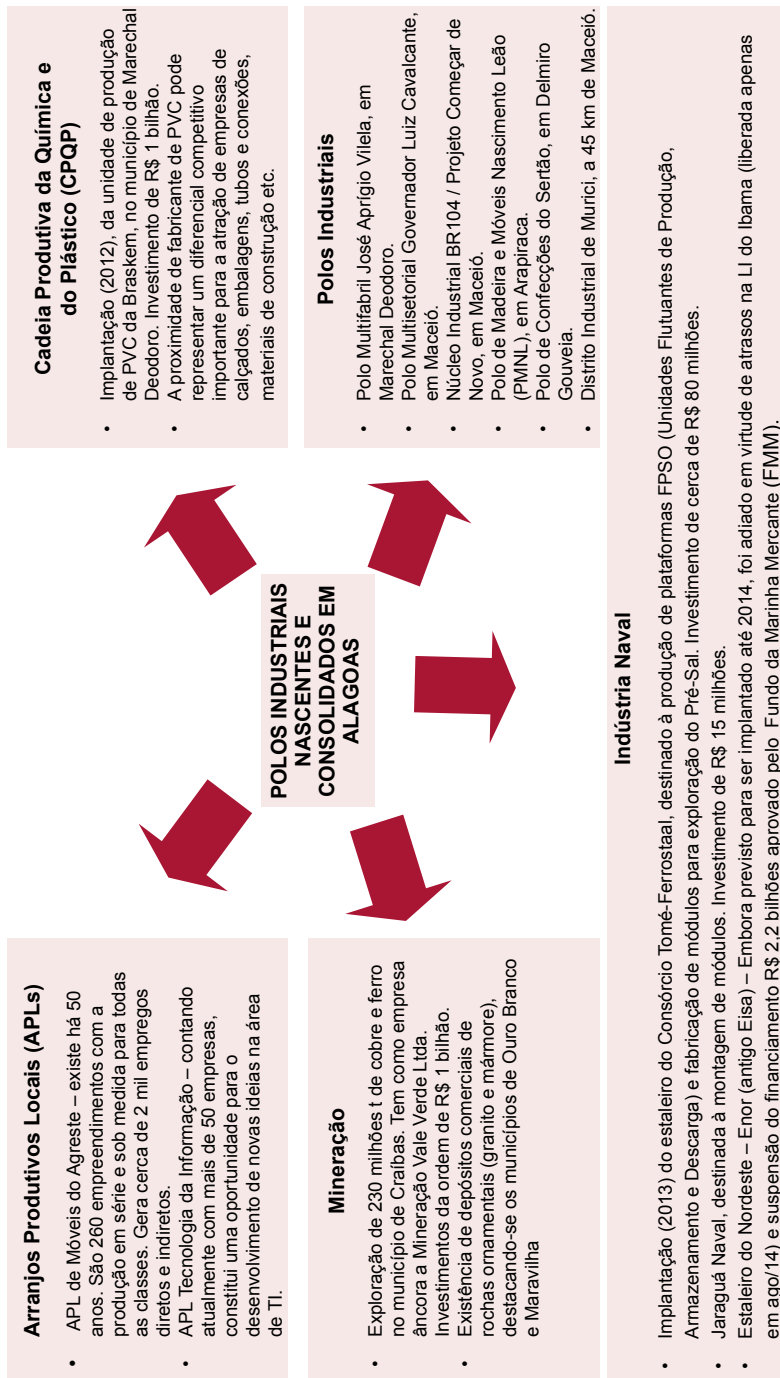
Cadeia Produtiva da Química e do Plástico (CPQP)

• Implantação (2012), da unidade de produção de PVC da Braskem, no município de Marechal Deodoro. Investimento de R$ 1 bilhão.
• A proximidade de fabricante de PVC pode representar um diferencial competitivo importante para a atração de empresas de calçados, embalagens, tubos e conexões, materiais de construção etc.

Polos Industriais

• Polo Multifabril José Aprígio Vilela, em Marechal Deodoro.
• Polo Multisetorial Governador Luiz Cavalcante, em Maceió.
• Núcleo Industrial BR104 / Projeto Começar de Novo, em Maceió.
• Polo de Madeira e Móveis Nascimento Leão (PMNL), em Arapiraca.
• Polo de Confecções do Sertão, em Delmiro Gouveia.
• Distrito Industrial de Murici, a 45 km de Maceió.

POLOS INDUSTRIAIS NASCENTES E CONSOLIDADOS EM ALAGOAS

Arranjos Produtivos Locais (APLs)

• APL de Móveis do Agreste – existe há 50 anos. São 260 empreendimentos com a produção em série e sob medida para todas as classes. Gera cerca de 2 mil empregos diretos e indiretos.
• APL Tecnologia da Informação – contando atualmente com mais de 50 empresas, constitui uma oportunidade para o desenvolvimento de novas ideias na área de TI.

Mineração

• Exploração de 230 milhões t de cobre e ferro no município de Craíbas. Tem como empresa âncora a Mineração Vale Verde Ltda. Investimentos da ordem de R$ 1 bilhão.
• Existência de depósitos comerciais de rochas ornamentais (granito e mármore), destacando-se os municípios de Ouro Branco e Maravilha

Indústria Naval

• Implantação (2013) do estaleiro do Consórcio Tomé-Ferrostaal, destinado à produção de plataformas FPSO (Unidades Flutuantes de Produção, Armazenamento e Descarga) e fabricação de módulos para exploração do Pré-Sal. Investimento de cerca de R$ 80 milhões.
• Jaraguá Naval, destinada à montagem de módulos. Investimento de R$ 15 milhões.
• Estaleiro do Nordeste – Enor (antigo Eisa) – Embora previsto para ser implantado até 2014, foi adiado em virtude de atrasos na LI do Ibama (liberada apenas em ago/14) e suspensão do financiamento R$ 2,2 bilhões aprovado pelo Fundo da Marinha Mercante (FMM).